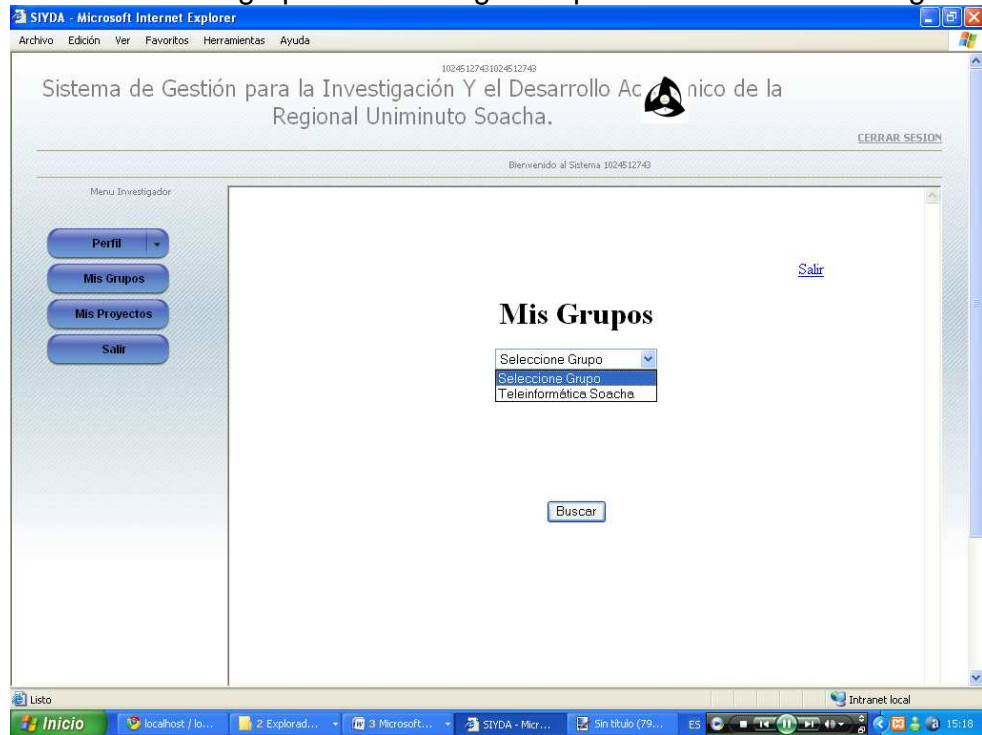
SIYDA - Microsoft Internet Explorer

Archivo Edición Ver Favoritos Herramientas Ayuda

10245127431024512743

Sistema de Gestión para la Investigación Y el Desarrollo Ac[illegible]nico de la Regional Uniminuto Soacha.

CERRAR SESION

Bienvenido al Sistema 1024512743

Menu Investigador

Perfil

Mis Grupos

Mis Proyectos

Salir

Salir

Mis Grupos

Seleccione Grupo

Seleccione Grupo
Teleinformática Soacha

Buscar

Listo

Intranet local

Inicio localhost / lo... 2 Explorad... 3 Microsoft... SIYDA - Micr... Sin título (79... ES 15:18